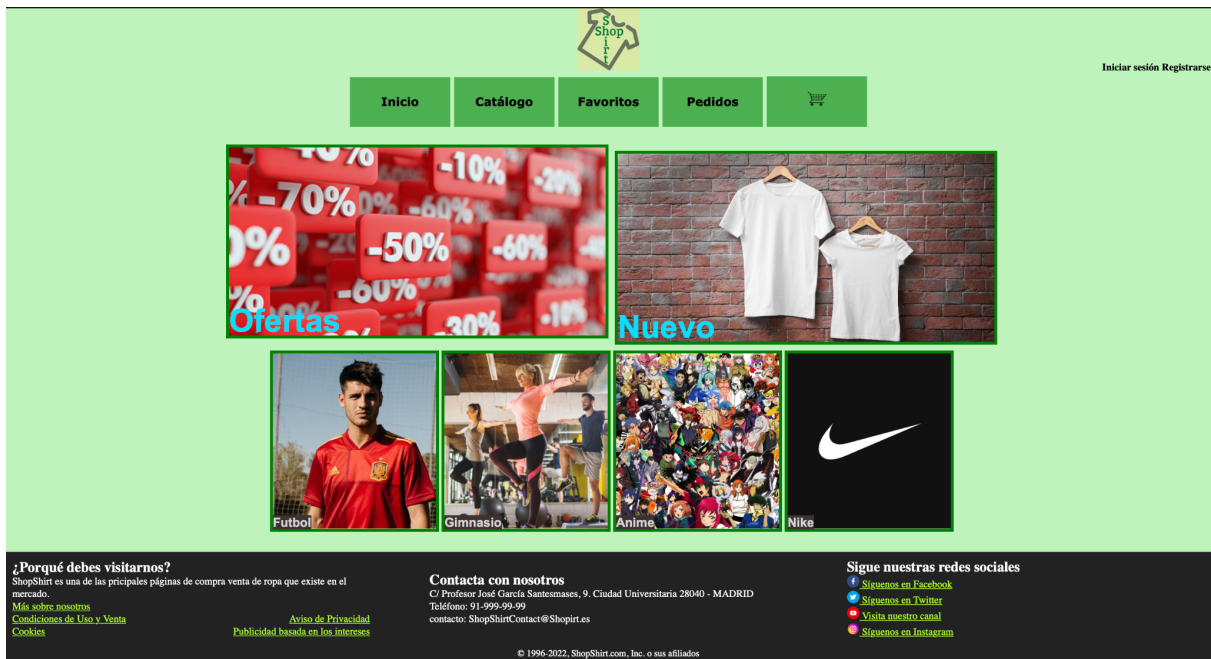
Shop
S
i
r
t

Iniciar sesión Registrarse

Inicio
Catálogo
Favoritos
Pedidos

-10% -70% -20% -50% -60% -30%
Ofertas

Nuevo

Futbol
Gimnasio
Anime
Nike

¿Porqué debes visitarnos?
ShopShirt es una de las pricipales páginas de compra venta de ropa que existe en el mercado.
Más sobre nosotros
Condiciones de Uso y Venta
Aviso de Privacidad
Cookies
Publicidad basada en los intereses

Contacta con nosotros
C/ Profesor José García Santesmases, 9. Ciudad Universitaria 28040 - MADRID
Teléfono: 91-999-99-99
contacto: ShopShirtContact@Shopirt.es

Sigue nuestras redes sociales
Síguenos en Facebook
Síguenos en Twitter
Visita nuestro canal
Síguenos en Instagram

© 1996-2022, ShopShirt.com, Inc. o sus afiliados